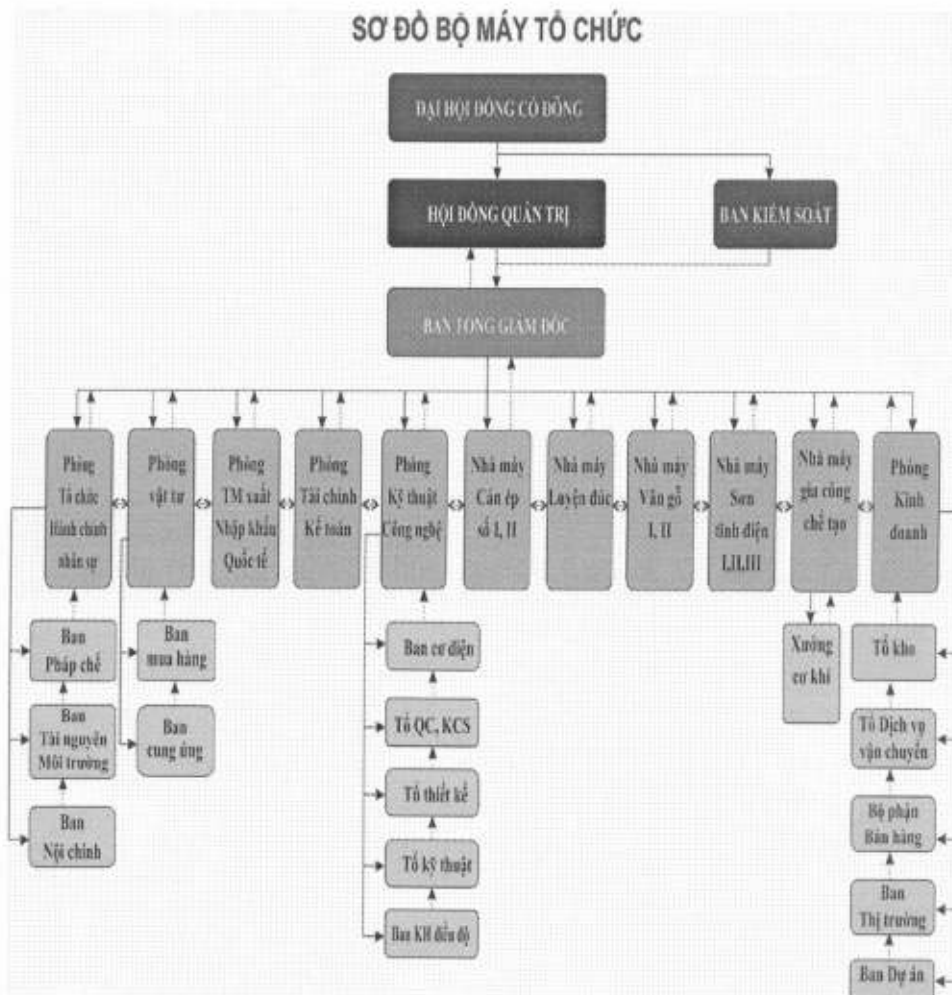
SƠ ĐỒ BỘ MÁY TỔ CHỨC

ĐẠI HỘI ĐỒNG CỔ ĐÔNG

HỘI ĐỒNG QUẢN TRỊ

BAN KIỂM SOÁT

BAN TỔNG GIÁM ĐỐC

Phòng Tổ chức Hành chính nhân sự

Phòng vật tư

Phòng TM xuất Nhập khẩu Quốc tế

Phòng Tài chính Kế toán

Phòng Kỹ thuật Công nghệ

Nhà máy Cán ép số I, II

Nhà máy Luyện đúc

Nhà máy Vân gỗ I, II

Nhà máy Sơn tĩnh điện I,II,III

Nhà máy gia công chế tạo

Phòng Kinh doanh

Ban Pháp chế

Ban Tài nguyên Môi trường

Ban Nội chính

Ban mua hàng

Ban cung ứng

Ban cơ điện

Tổ QC, KCS

Tổ thiết kế

Tổ kỹ thuật

Ban KH điều độ

Xưởng cơ khí

Tổ kho

Tổ Dịch vụ vận chuyển

Bộ phận Bán hàng

Ban Thị trường

Ban Dự án